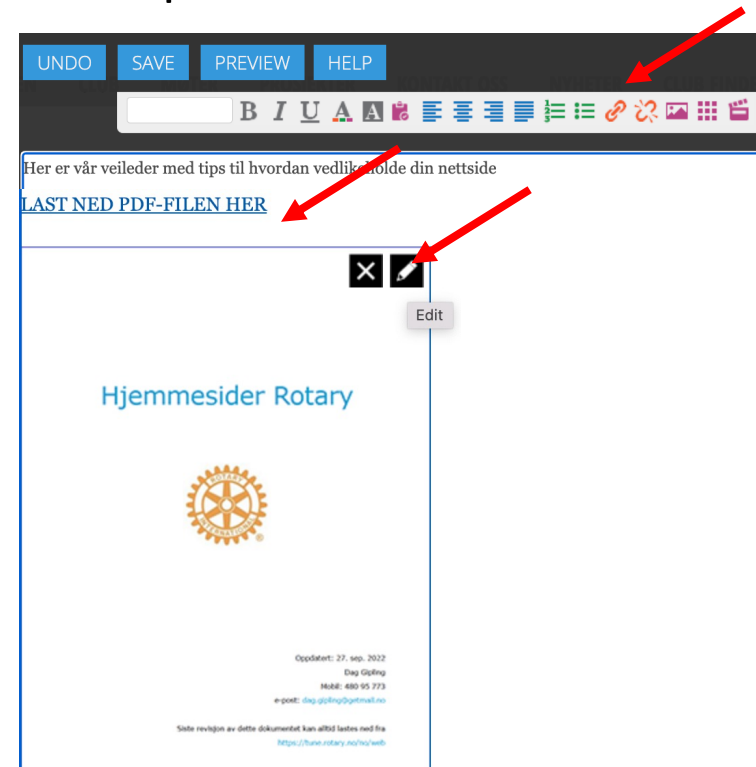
UNDO SAVE PREVIEW HELP

B I U A A

Her er vår veileder med tips til hvordan vedlikeholde din nettside

LAST NED PDF-FILEN HER

Edit

Hjemmesider Rotary

ROTARY INTERNATIONAL

Oppdatert: 27. sep. 2022
Dag Gipling
Mobil: 480 95 773
e-post: dag.gipling@getmail.no

Siste revisjon av dette dokumentet kan alltid lastes ned fra
https://tune.rotary.no/no/web